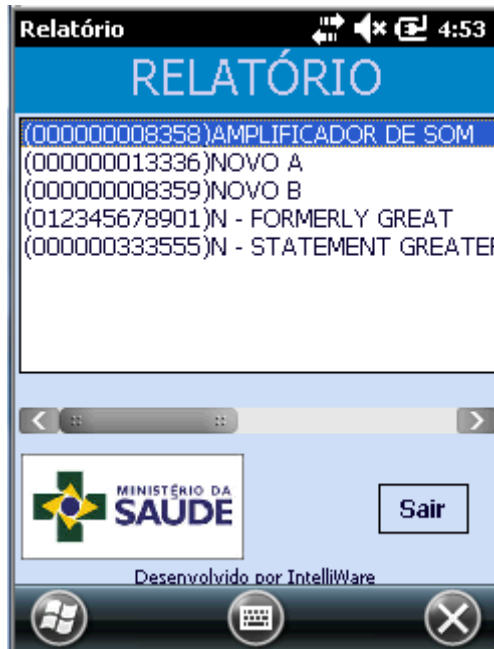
Relatório 4:53

RELATÓRIO

(000000008358)AMPLIFICADOR DE SOM
(000000013336)NOVO A
(000000008359)NOVO B
(012345678901)N - FORMERLY GREAT
(000000333555)N - STATEMENT GREATE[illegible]

MINISTÉRIO DA SAÚDE

Sair

Desenvolvido por IntelliWare